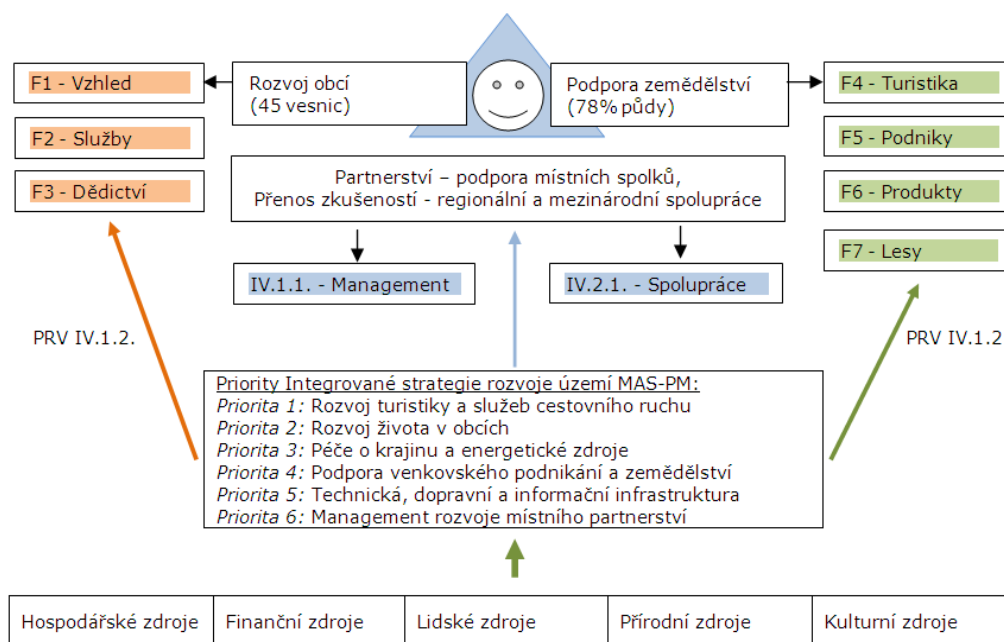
F1 - Vzhled

F2 - Služby

F3 - Dědictví

Rozvoj obcí
(45 vesnic)

Podpora zemědělství
(78% půdy)

F4 - Turistika

F5 - Podniky

F6 - Produkty

F7 - Lesy

Partnerství – podpora místních spolků,
Přenos zkušeností - regionální a mezinárodní spolupráce

IV.1.1. - Management

IV.2.1. - Spolupráce

PRV IV.1.2.

PRV IV.1.2

Priority Integrované strategie rozvoje území MAS-PM:
*Priorita 1:* Rozvoj turistiky a služeb cestovního ruchu
*Priorita 2:* Rozvoj života v obcích
*Priorita 3:* Péče o krajinu a energetické zdroje
*Priorita 4:* Podpora venkovského podnikání a zemědělství
*Priorita 5:* Technická, dopravní a informační infrastruktura
*Priorita 6:* Management rozvoje místního partnerství

| Hospodářské zdroje | Finanční zdroje | Lidské zdroje | Přírodní zdroje | Kulturní zdroje |